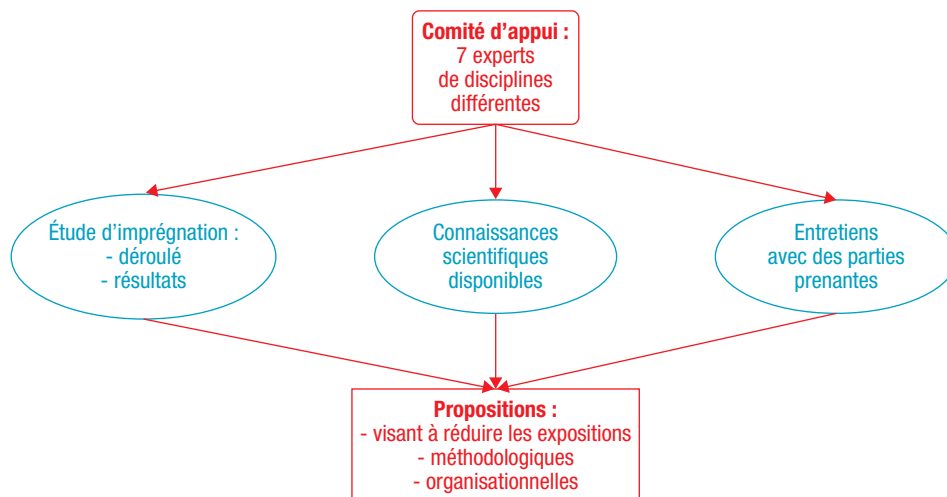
Comité d'appui :
7 experts
de disciplines
différentes

Étude d'imprégnation :
- déroulé
- résultats

Connaissances
scientifiques
disponibles

Entretiens
avec des parties
prenantes

Propositions :
- visant à réduire les expositions
- méthodologiques
- organisationnelles